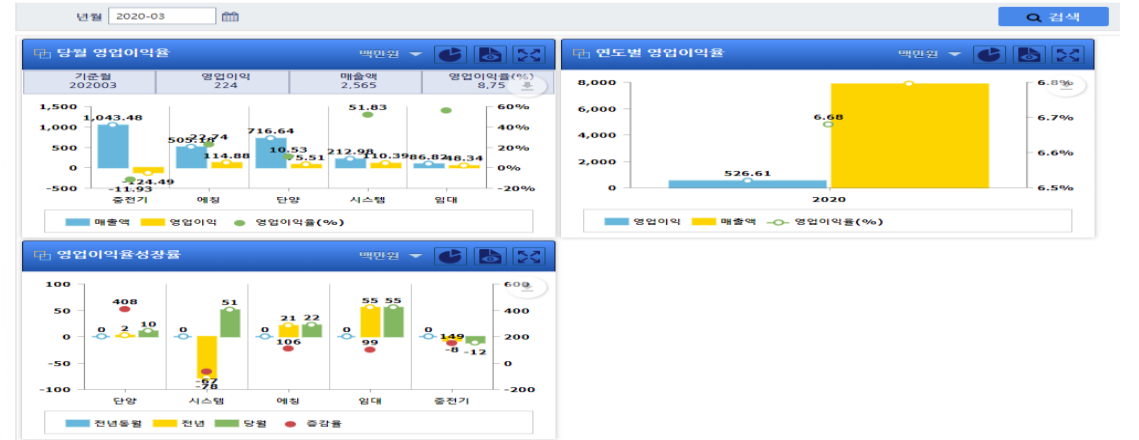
년월 2020-03

검색

당월 영업이익율

백만원

| 기준월 | 영업이익 | 매출액 | 영업이익율(%) |
|---|---|---|---|
| 202003 | 224 | 2,565 | 8.75 |

1,500
1,000
500
0
-500

60%
40%
20%
0%
-20%

1,043.48
-24.49
-11.93
505.28
22.74
114.88
716.64
10.53
5.51
51.83
212.98
110.39
86.82
48.34

중전기 에칭 단양 시스템 임대

매출액 영업이익 영업이익율(%)

연도별 영업이익율

백만원

8,000
6,000
4,000
2,000
0

6.8%
6.7%
6.6%
6.5%

6.68
526.61

2020

영업이익 매출액 영업이익율(%)

영업이익율성장률

백만원

100
50
0
-50
-100

600
400
200
0
-200

408
0
2
10
0
51
-67
-78
0
21
22
106
0
55
55
99
0
149
-8
-12

단양 시스템 에칭 임대 중전기

전년동월 전년 당월 증감율